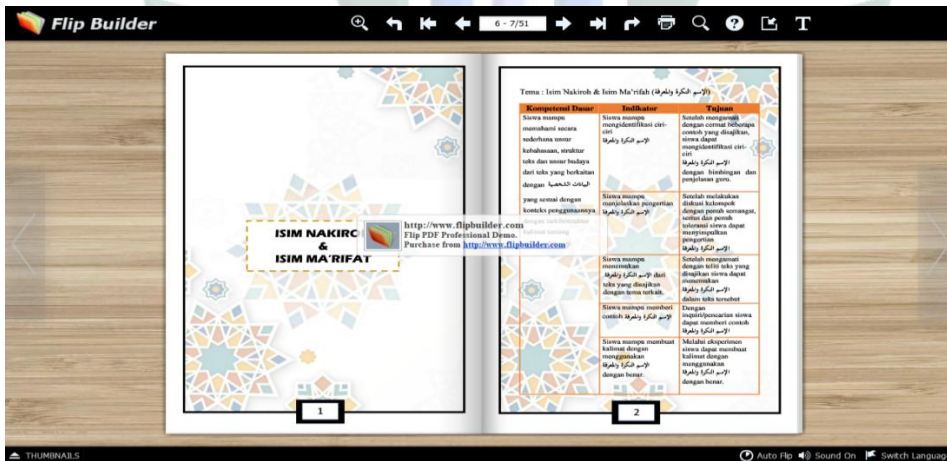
Flip Builder

6 - 7/51

ISIM NAKIRO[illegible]
&
ISIM MA'RIFAT

http://www.flipbuilder.com
Flip PDF Professional Demo.
Purchase from http://www.flipbuilder.com

1

Tema : Isim Nakiroh & Isim Ma'rifah (الإسم النكرة والمعرفة)

| Kompetensi Dasar | Indikator | Tujuan |
|---|---|---|
| Siswa mampu memahami secara sederhana unsur kebahasaan, struktur teks dan unsur budaya dari teks yang berkaitan dengan البيانات الشخصية yang sesuai dengan konteks penggunaannya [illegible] | Siswa mampu mengidentifikasi ciri-ciri الإسم النكرة والمعرفة | Setelah mengamati dengan cermat beberapa contoh yang disajikan, siswa dapat mengidentifikasi ciri-ciri الإسم النكرة والمعرفة dengan bimbingan dan penjelasan guru. |
| | Siswa mampu menjelaskan pengertian الإسم النكرة والمعرفة | Setelah melakukan diskusi kelompok dengan penuh semangat, serius dan penuh toleransi siswa dapat menyimpulkan pengertian الإسم النكرة والمعرفة |
| | Siswa mampu menemukan الإسم النكرة والمعرفة dari teks yang disajikan dengan tema terkait. | Setelah mengamati dengan teliti teks yang disajikan siswa dapat menemukan الإسم النكرة والمعرفة dalam teks tersebut |
| | Siswa mampu memberi contoh الإسم النكرة والمعرفة | Dengan inquiri/penemuan siswa dapat memberi contoh الإسم النكرة والمعرفة |
| | Siswa mampu membuat kalimat dengan menggunakan الإسم النكرة والمعرفة dengan benar. | Melalui eksperimen siswa dapat membuat kalimat dengan menggunakan الإسم النكرة والمعرفة dengan benar. |

2

THUMBNAILS
Auto Flip
Sound On
Switch Languag